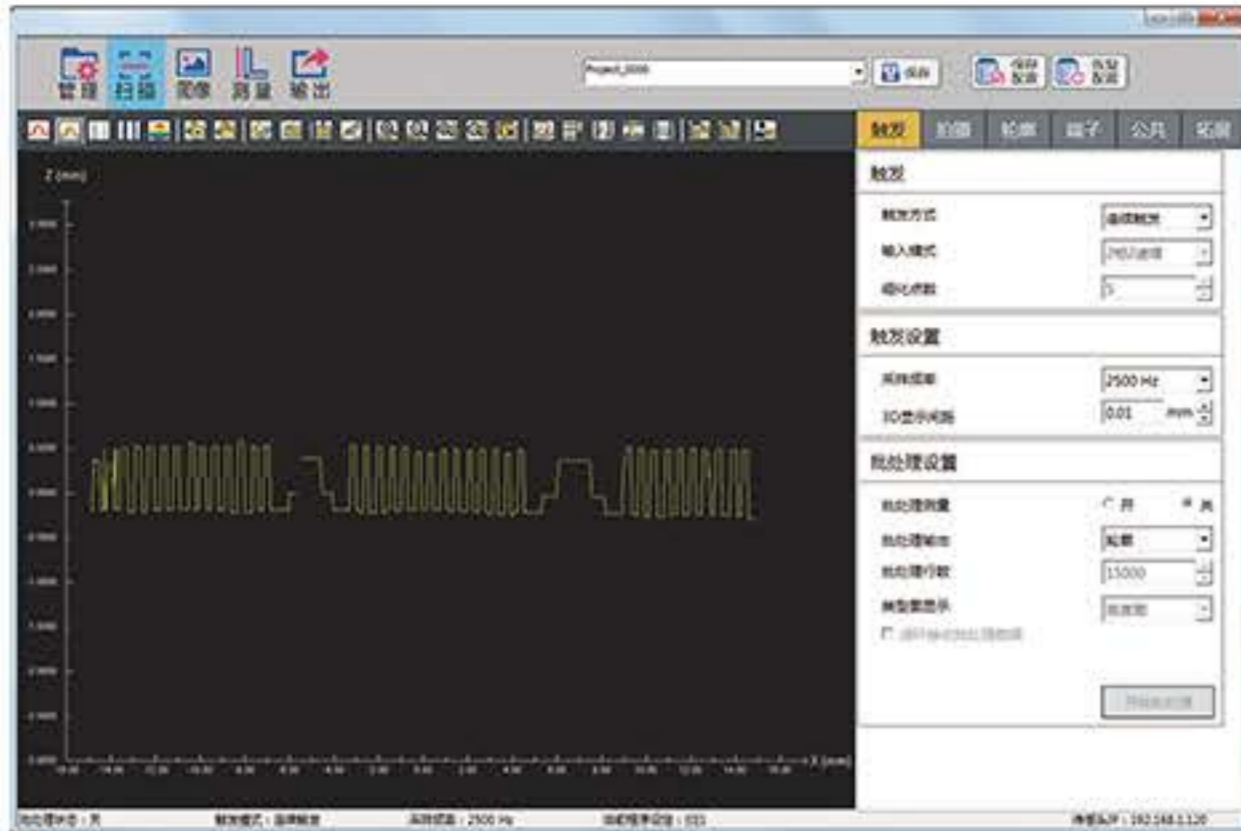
管理 扫描 图像 测量 输出

Project_0000

保存

触发 拍摄 轮廓 端子 公共 拓展

触发

触发方式 连续触发

输入模式 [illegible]

细化点数 5

触发设置

采样频率 2500 Hz

3D显示间距 0.01 mm

批处理设置

批处理测量 开 关

批处理输出 轮廓

批处理行数 15000

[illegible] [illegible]

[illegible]

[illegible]

Z (mm)

X (mm)

批处理状态：关 触发模式：连续触发 采样频率：2500 Hz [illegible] 传感器IP：192.168.1.120